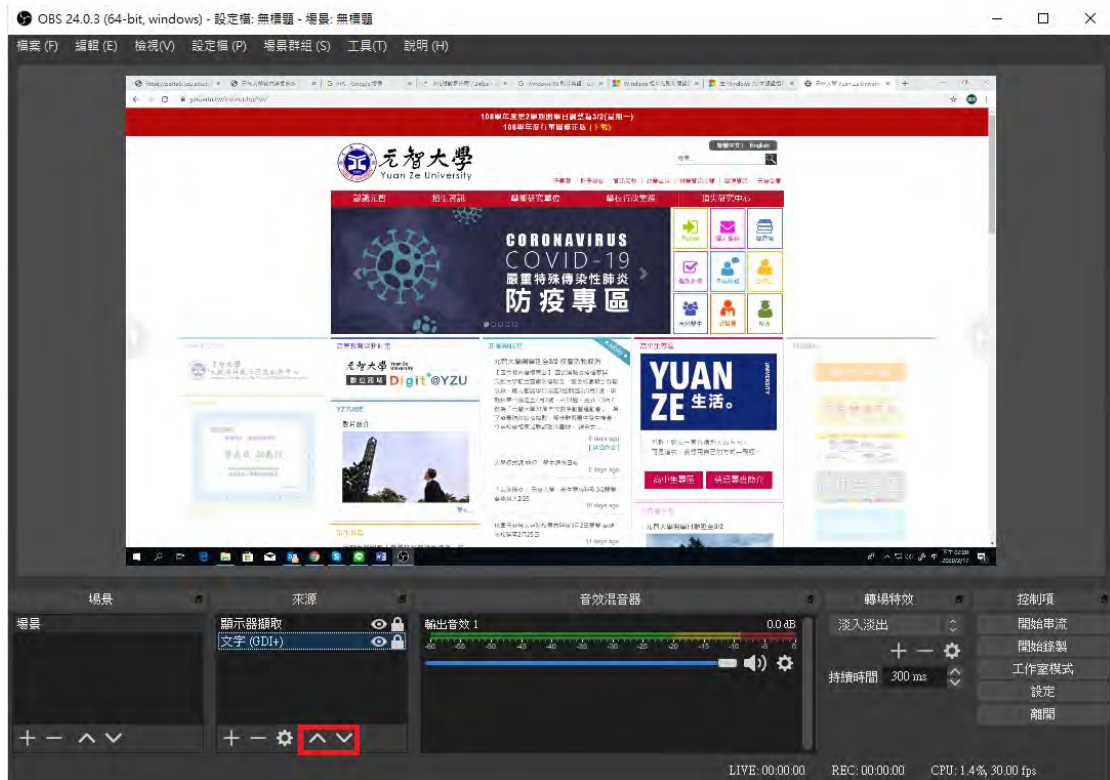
OBS 24.0.3 (64-bit, windows) - 設定檔: 無標題 - 場景: 無標題

檔案 (F) 編輯 (E) 檢視(V) 設定檔 (P) 場景群組 (S) 工具(T) 說明 (H)

108學年度第2學期開學日調整為3/2(星期一)
108學年度行事曆修正版 (下載)

元智大學
Yuan Ze University

認識元智 招生資訊 學術研究單位 學校行政支援 國際學習中心

CORONAVIRUS
COVID-19
嚴重特殊傳染性肺炎
防疫專區

元智大學
數位學習 Digit+@YZU

YZ TUBE

YUAN ZE 生活。

場景 來源 音效混音器 轉場特效 控制項

場景

顯示器擷取
文字 (GDI+)

輸出音效 1 0.0 dB

淡入淡出

持續時間 300 ms

開始串流
開始錄製
工作室模式
設定
離開

LIVE: 00:00:00 REC: 00:00:00 CPU: 1.4%, 30.00 fps